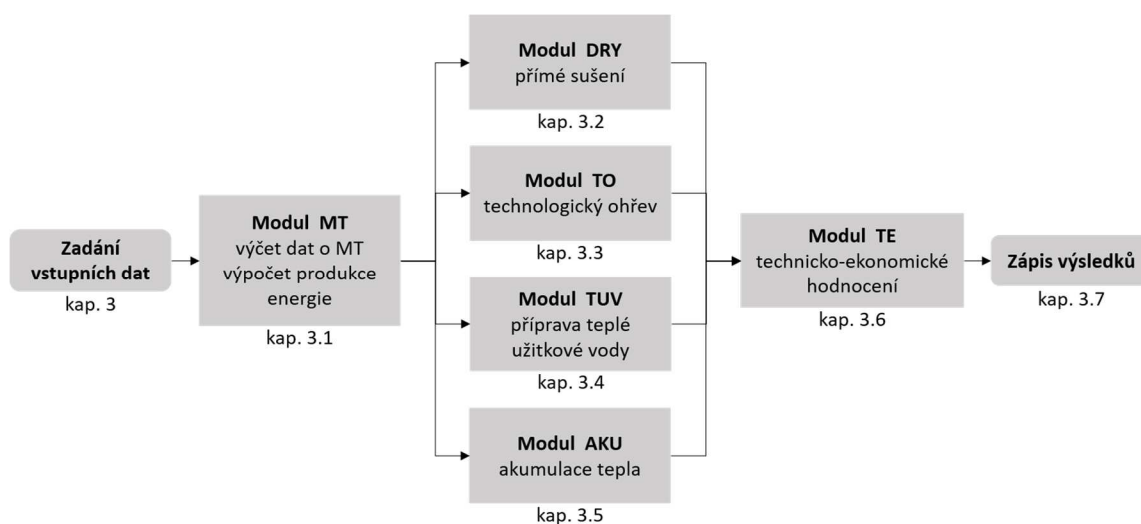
Zadání vstupních dat
kap. 3

Modul MT
výčet dat o MT
výpočet produkce energie
kap. 3.1

Modul DRY
přímé sušení
kap. 3.2

Modul TO
technologický ohřev
kap. 3.3

Modul TUV
příprava teplé užitkové vody
kap. 3.4

Modul AKU
akumulace tepla
kap. 3.5

Modul TE
technicko-ekonomické hodnocení
kap. 3.6

Zápis výsledků
kap. 3.7